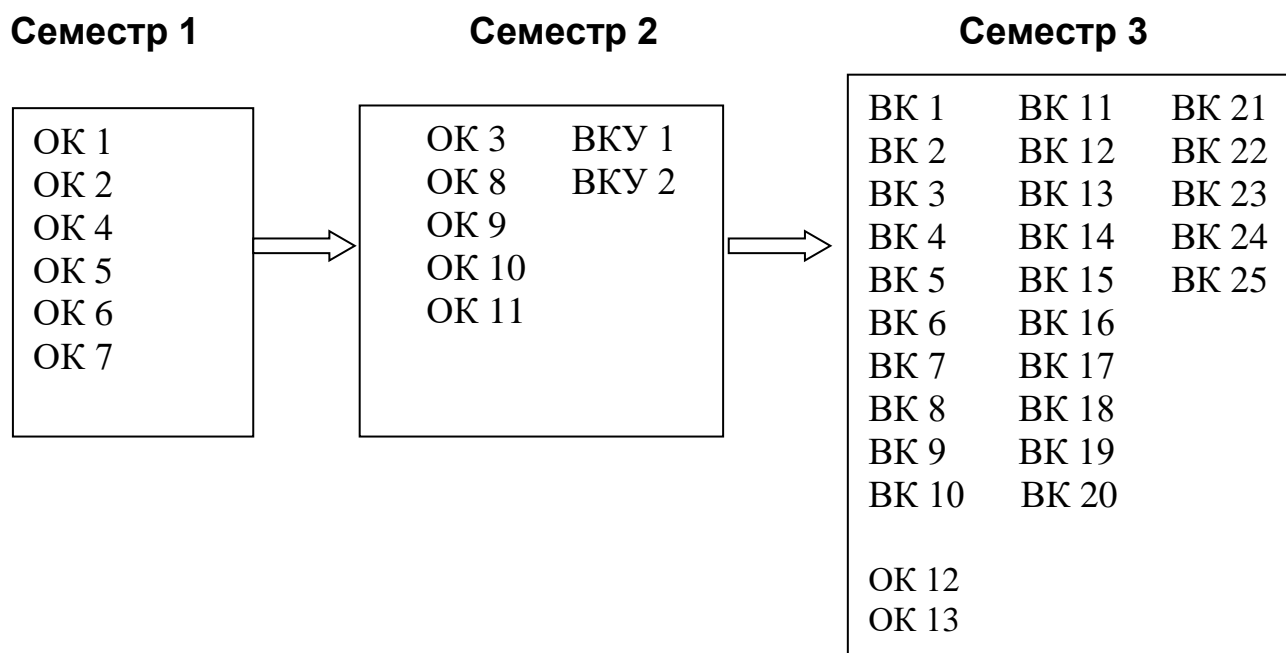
Семестр 1

ОК 1
ОК 2
ОК 4
ОК 5
ОК 6
ОК 7

Семестр 2

ОК 3
ОК 8
ОК 9
ОК 10
ОК 11

ВКУ 1
ВКУ 2

Семестр 3

ВК 1
ВК 2
ВК 3
ВК 4
ВК 5
ВК 6
ВК 7
ВК 8
ВК 9
ВК 10

ВК 11
ВК 12
ВК 13
ВК 14
ВК 15
ВК 16
ВК 17
ВК 18
ВК 19
ВК 20

ВК 21
ВК 22
ВК 23
ВК 24
ВК 25

ОК 12
ОК 13